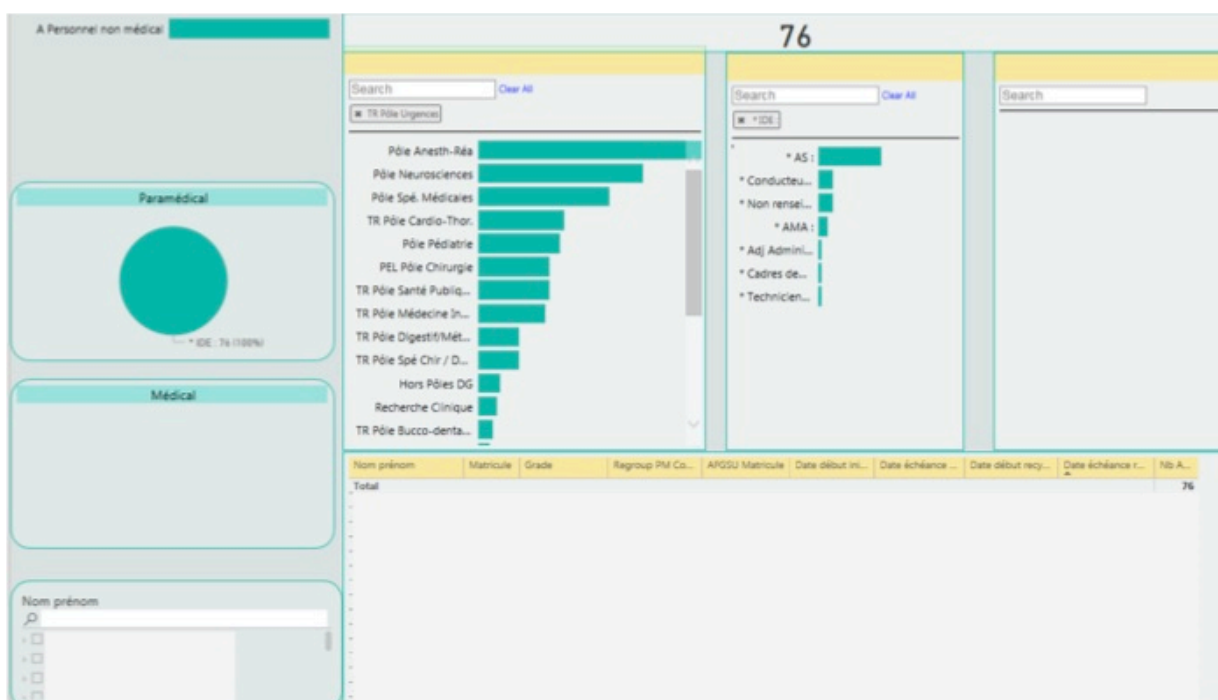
A Personnel non médical

76

Search
Clear All
TR Pôle Urgences

Pôle Anesth-Réa
Pôle Neurosciences
Pôle Spé. Médicales
TR Pôle Cardio-Thor.
Pôle Pédiatrie
PEL Pôle Chirurgie
TR Pôle Santé Publiq...
TR Pôle Médecine In...
TR Pôle Digestif/Mét...
TR Pôle Spé Chir / D...
Hors Pôles DG
Recherche Clinique
TR Pôle Bucco-denta...

Search
Clear All
* IDE

* AS :
* Conducteu...
* Non rensei...
* AMA :
* Adj Admini...
* Cadres de...
* Technicien...

Search

Paramédical

* IDE : 76 (100%)

Médical

Nom prénom

| Nom prénom | Matricule | Grade | Regroup PM Co... | AFGSU Matricule | Date début ini... | Date échéance ... | Date début recy... | Date échéance r... | Nb A... |
|---|---|---|---|---|---|---|---|---|---|
| Total | | | | | | | | | 76 |

Nom prénom